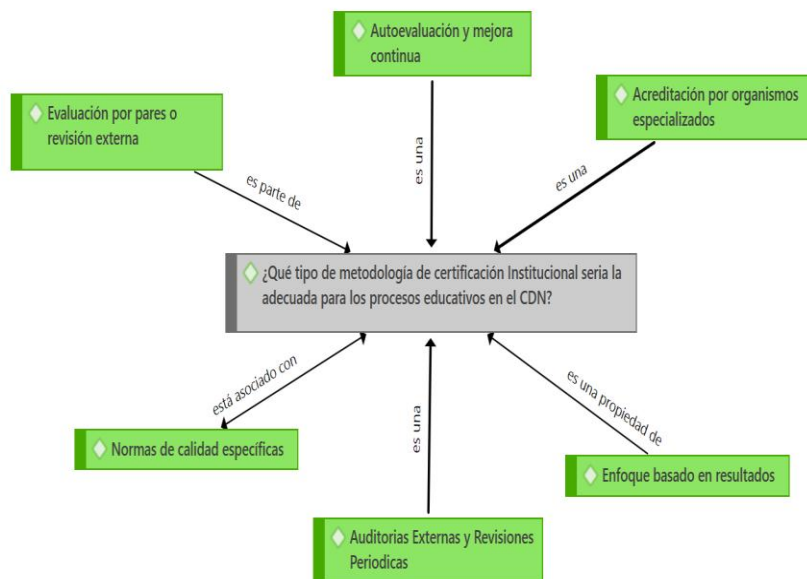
Autoevaluación y mejora continua

Evaluación por pares o revisión externa

Acreditación por organismos especializados

es una

es parte de

es una

¿Qué tipo de metodología de certificación Institucional seria la adecuada para los procesos educativos en el CDN?

está asociado con

es una

es una propiedad de

Normas de calidad específicas

Enfoque basado en resultados

Auditorias Externas y Revisiones Periodicas